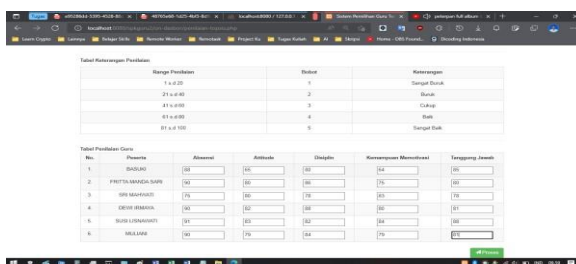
Tugas | e8528b4d-5395-4528-80 | 48765a68-1d25-4b43-8d | localhost:8080 / 127.0.0.1 | Sistem Penilaian Guru Te | petepan full album

localhost

Learn Crypto | Latenyo | Belajar Skills | Remote Worker | Rekrutasi | Project Ku | Tugas Kuliah | AI | Skripsi | Home - DBS Foundat... | Dicoding Indonesia

Tabel Keterangan Penilaian

| Range Penilaian | Bobot | Keterangan |
|---|---|---|
| 1 s.d 20 | 1 | Sangat Buruk |
| 21 s.d 40 | 2 | Buruk |
| 41 s.d 60 | 3 | Cukup |
| 61 s.d 80 | 4 | Baik |
| 81 s.d 100 | 5 | Sangat Baik |

Tabel Penilaian Guru

| No. | Peserta | Absensi | Attitude | Disiplin | Kemampuan Memotivasi | Tanggung Jawab |
|---|---|---|---|---|---|---|
| 1. | BASUKI | 98 | 65 | 60 | 54 | 85 |
| 2. | FRITTA MANDA SARI | 90 | 80 | 86 | 75 | 80 |
| 3. | SRI MAHMUDI | 75 | 80 | 78 | 83 | 78 |
| 4. | DEWI IRMAYA | 80 | 82 | 88 | 80 | 81 |
| 5. | SUSI LISNAWATI | 91 | 83 | 82 | 84 | 88 |
| 6. | MULIANI | 90 | 79 | 84 | 75 | 89 |

Proses